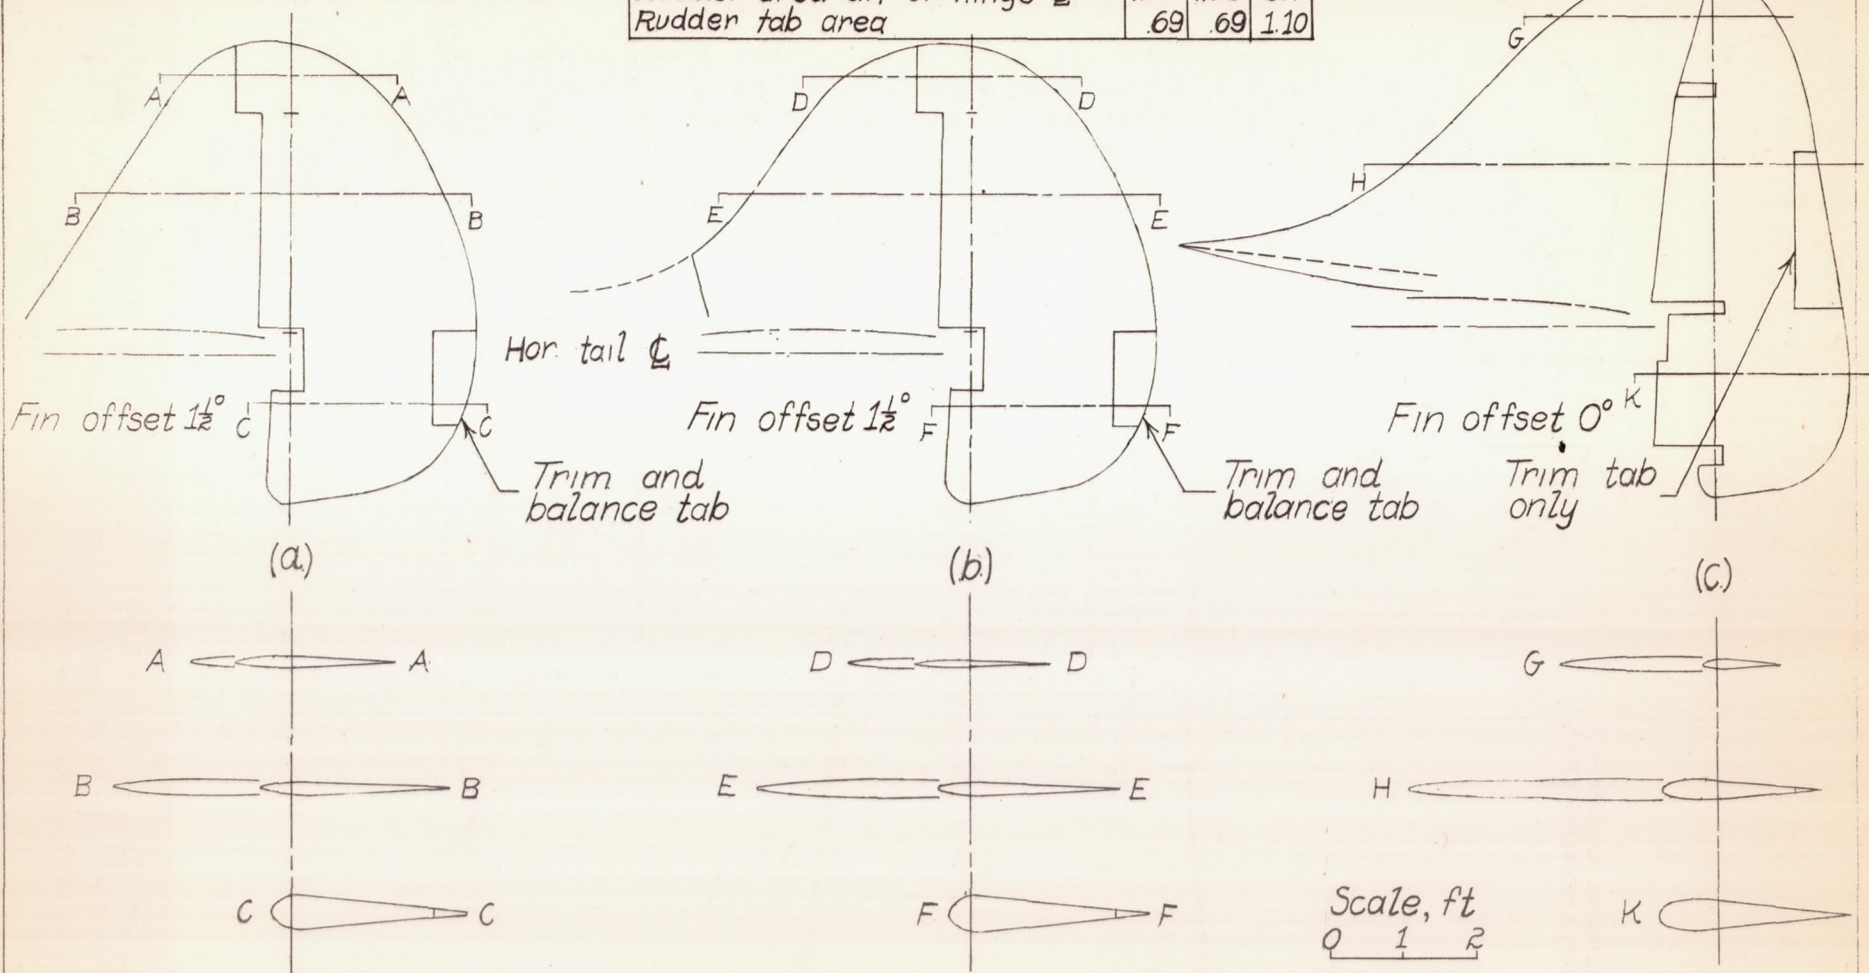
| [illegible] | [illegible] | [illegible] | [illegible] |
|---|---|---|---|
| Rudder tab area | .69 | .69 | 1.10 |

A A

D D

G

B B

E E

H

Hor. tail ℄

Fin offset $1\frac{1}{2}°$ C C

Fin offset $1\frac{1}{2}°$ F F

Fin offset 0° K

Trim and balance tab

Trim and balance tab

Trim tab only

(a)

(b)

(c)

A A

D D

G

B B

E E

H

C C

F F

K

Scale, ft
0 1 2